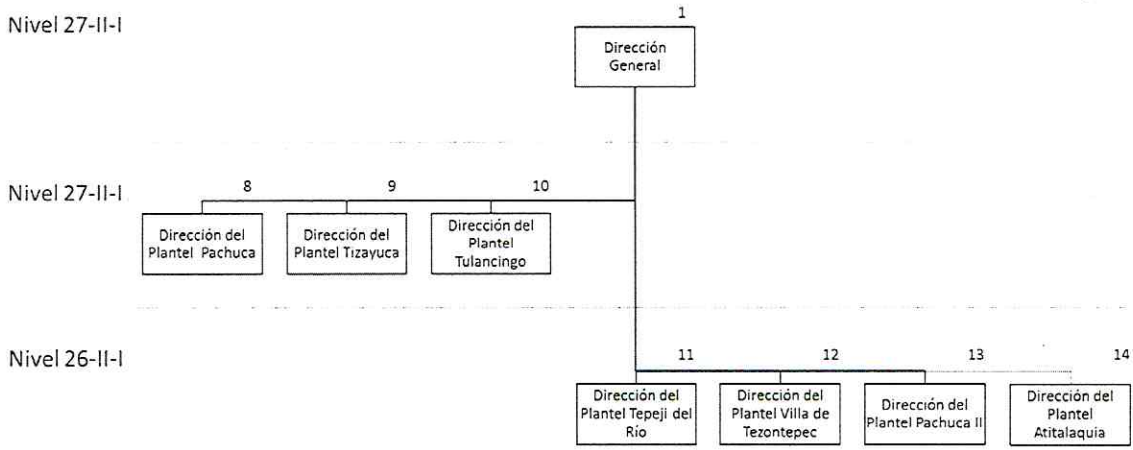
Nivel 27-II-I

1
Dirección General

Nivel 27-II-I

8
Dirección del Plantel Pachuca

9
Dirección del Plantel Tizayuca

10
Dirección del Plantel Tulancingo

Nivel 26-II-I

11
Dirección del Plantel Tepeji del Río

12
Dirección del Plantel Villa de Tezontepec

13
Dirección del Plantel Pachuca II

14
Dirección del Plantel Atitalaquia